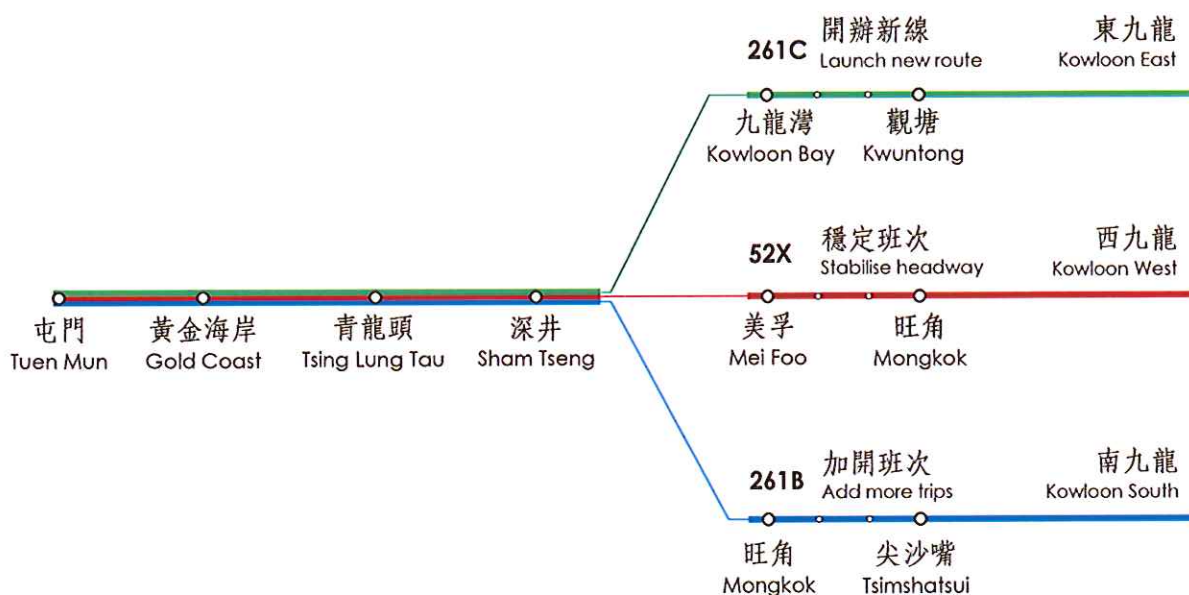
261C 開辦新線
Launch new route

東九龍
Kowloon East

九龍灣
Kowloon Bay

觀塘
Kwuntong

52X 穩定班次
Stabilise headway

西九龍
Kowloon West

屯門
Tuen Mun

黃金海岸
Gold Coast

青龍頭
Tsing Lung Tau

深井
Sham Tseng

美孚
Mei Foo

旺角
Mongkok

261B 加開班次
Add more trips

南九龍
Kowloon South

旺角
Mongkok

尖沙嘴
Tsimshatsui